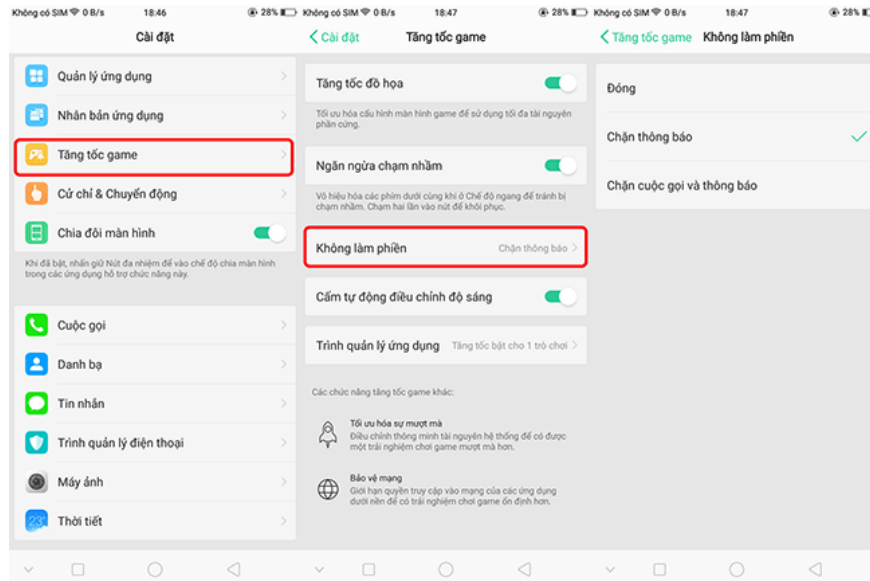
Không có SIM 0 B/s 18:46 28%

Cài đặt

Quản lý ứng dụng

Nhân bản ứng dụng

Tăng tốc game

Cử chỉ & Chuyển động

Chia đôi màn hình

Khi đã bật, nhấn giữ Nút đa nhiệm để vào chế độ chia màn hình trong các ứng dụng hỗ trợ chức năng này.

Cuộc gọi

Danh bạ

Tin nhắn

Trình quản lý điện thoại

Máy ảnh

Thời tiết

Không có SIM 0 B/s 18:47 28%

Cài đặt Tăng tốc game

Tăng tốc đồ họa

Tối ưu hóa cấu hình màn hình game để sử dụng tối đa tài nguyên phần cứng.

Ngăn ngừa chạm nhầm

Vô hiệu hóa các phím dưới cùng khi ở Chế độ ngang để tránh bị chạm nhầm. Chạm hai lần vào nút để khôi phục.

Không làm phiền Chặn thông báo

Cấm tự động điều chỉnh độ sáng

Trình quản lý ứng dụng Tăng tốc bật cho 1 trò chơi

Các chức năng tăng tốc game khác:

Tối ưu hóa sự mượt mà
Điều chỉnh thông minh tài nguyên hệ thống để có được một trải nghiệm chơi game mượt mà hơn.

Bảo vệ mạng
Giới hạn quyền truy cập vào mạng của các ứng dụng dưới nền để có trải nghiệm chơi game ổn định hơn.

Không có SIM 0 B/s 18:47 28%

Tăng tốc game Không làm phiền

Đóng

Chặn thông báo

Chặn cuộc gọi và thông báo